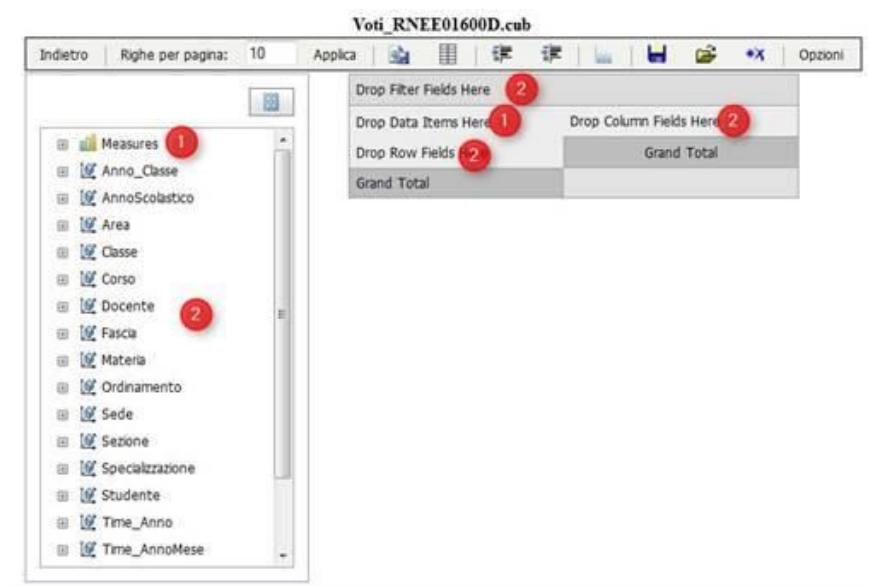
Voti_RNEE01600D.cub

Indietro | Righe per pagina: 10 | Applica | Opzioni

Measures 1
Anno_Classe
AnnoScolastico
Area
Classe
Corso
Docente 2
Fascia
Materia
Ordinamento
Sede
Sezione
Specializzazione
Studente
Time_Anno
Time_AnnoMese

| Drop Filter Fields Here 2 | |
|---|---|
| Drop Data Items Here 1 | Drop Column Fields Here 2 |
| Drop Row Fields 2 | Grand Total |
| Grand Total | |